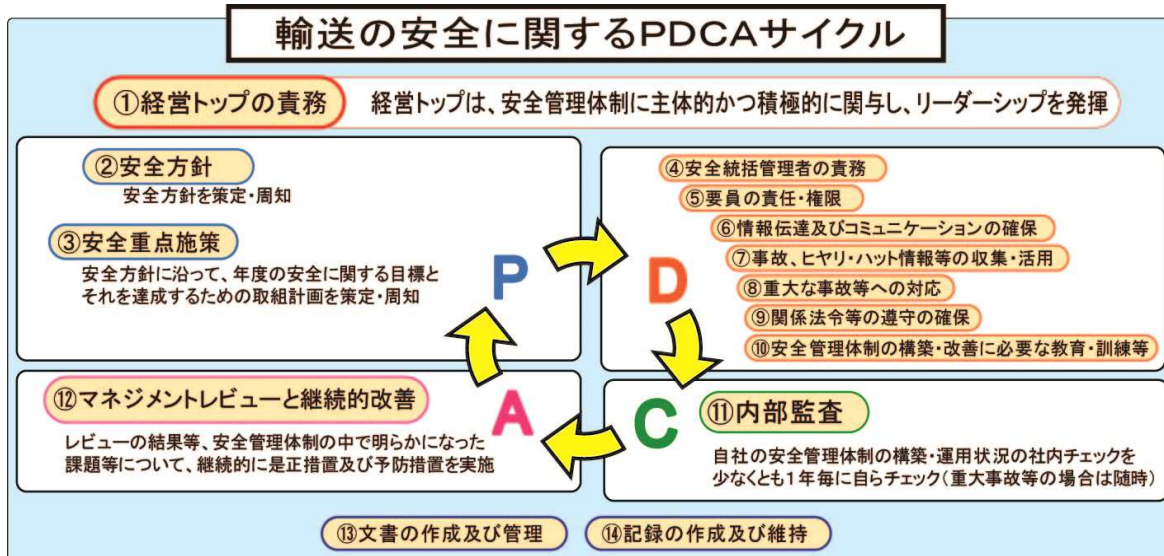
輸送の安全に関するPDCAサイクル

①経営トップの責務　経営トップは、安全管理体制に主体的かつ積極的に関与し、リーダーシップを発揮

②安全方針
安全方針を策定・周知

③安全重点施策
安全方針に沿って、年度の安全に関する目標とそれを達成するための取組計画を策定・周知

P

D

④安全統括管理者の責務
⑤要員の責任・権限
⑥情報伝達及びコミュニケーションの確保
⑦事故、ヒヤリ・ハット情報等の収集・活用
⑧重大な事故等への対応
⑨関係法令等の遵守の確保
⑩安全管理体制の構築・改善に必要な教育・訓練等

⑫マネジメントレビューと継続的改善
レビューの結果等、安全管理体制の中で明らかになった課題等について、継続的に是正措置及び予防措置を実施

A

C

⑪内部監査
自社の安全管理体制の構築・運用状況の社内チェックを少なくとも1年毎に自らチェック（重大事故等の場合は随時）

⑬文書の作成及び管理　⑭記録の作成及び維持